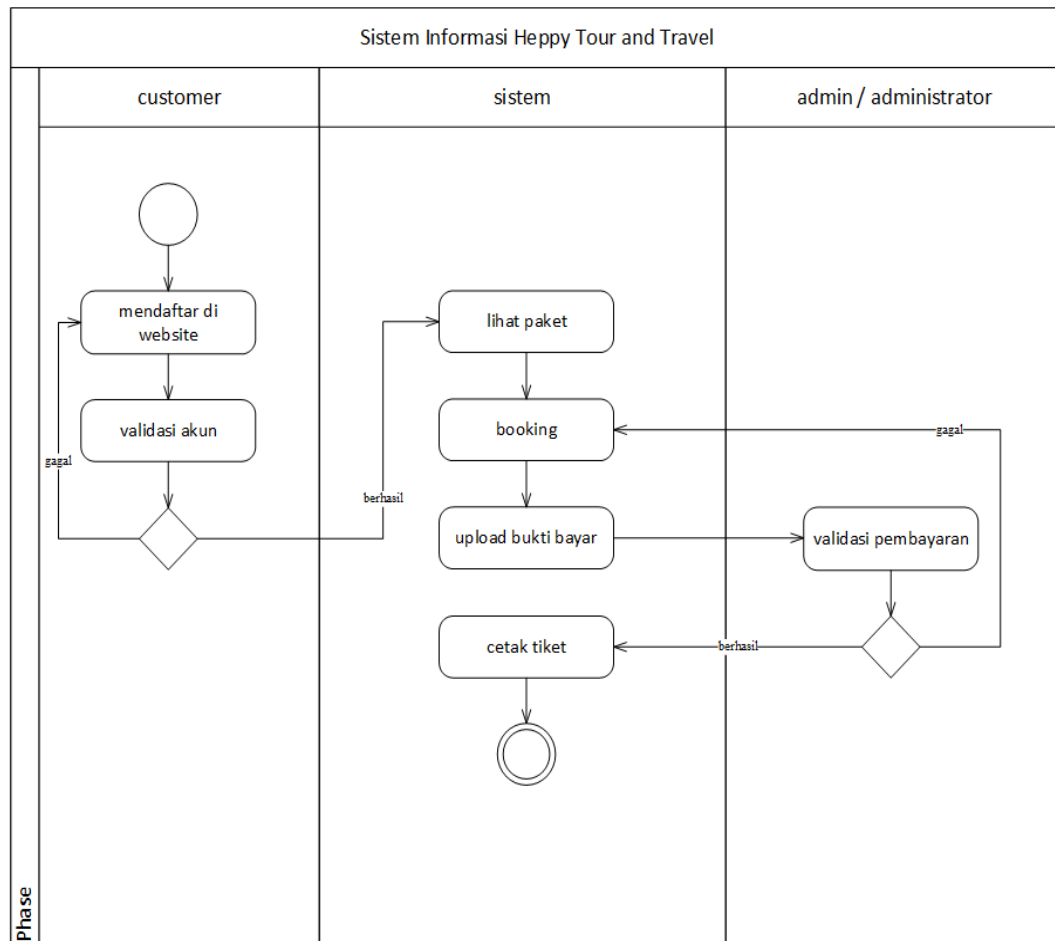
Sistem Informasi Heppy Tour and Travel

customer

sistem

admin / administrator

mendaftar di website

validasi akun

gagal

berhasil

lihat paket

booking

gagal

upload bukti bayar

validasi pembayaran

cetak tiket

berhasil

Phase